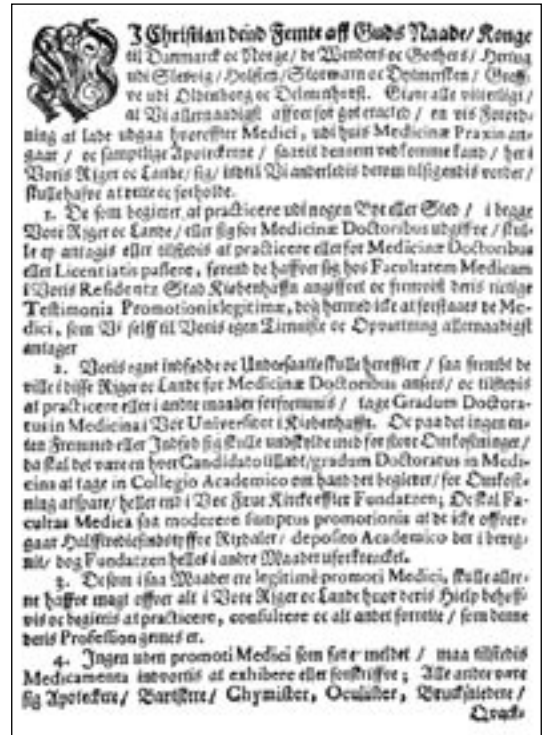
Vi Christian den Femte aff Guds Naade/ Konge til Danmarck oc Norge/ de Wenders oc Gothers/ Hertug udi Slesvig/ Holsten/ Stormarn oc Dytmersken/ Greffve udi Oldenborg oc Delmenhorst. Giøre alle vitterligt/ at Vi allernaadigst affser for got eracted/ en vis Forordning at lade udgaa hvorefter Medici, udi hvis Medicinæ Praxin angaar/ oc sampdlige Apotekerne/ saavit dennem vedkomme kand/ her i Voris Riger oc Lande/ sig, iblant Vi anderledis derom tilsigendis vorder/ skulle hafve at rætte oc forholde.

1. De som begierer, at practicere udi nogen Byer eller Sted/ i begge Voris Riger oc Lande/ eller sig for Medicinæ Doctoribus udgiffve/ skulle ey anragis eller tilstedis at practicere eller for Medicinæ Doctoribus eller Licentiatis passere, forend de haffver sig hos Facultatem Medicam i Voris Residentz Stad Kiøbenhaffn angiffvet oc fremvist deris richtige Testimonia Promotionis legitimæ, dog hermed icke at forstaaes de Medici, som Vi self til Voris egen Tieniste oc Opvartning allernaadigst antager.

2. Voris egne indfødde oc Undersaatter skulle herefter / saa fremt de ville i disse Riger oc Lande for Medicinæ Doctoribus ansees/ oc tilstedis at practicere eller i andre maader forfremmis/ tage Gradum Doctoratus in Medicina i Vor Universitet i Kiøbenhaffn. Oc paa det ingen enten Fremmed eller Indfød sig skulle undskylde med for store Omkostninger/ da skal det være en hver Candidato tilladt/ gradum Doctoratus in Medicina at tage in Collegio Academico om hand det begierer/ for Omkostning at spare/ heller end i Vor Frue Kirke effter Fundatzen; Oc skal Facultas Medica saa moderere sumptus promotionis at de icke offvergaa Halfftrediesindstyffve Rixdaler/ deposito Academico der i beregnit/ dog Fundatzen helles i andre Maader uforkrenckelt.

3. De som i saa Maader ere legitimè promoti Medici, skulle allene haffve magt offver alt i Vore Riger oc Lande hvor deris Hielp behøffvis oc begieris at practicere, consulere oc alt andet forrette/ som denne deris Profession genner er.

4. Ingen uden promoti Medici som for er meldet / maa tilstedis Medicamenta interna at exhibere eller forskriffve; Alle andre være sig Apotekere/ Bartskere/ Chymister, Oculister, Brockskiedere/ Quack-